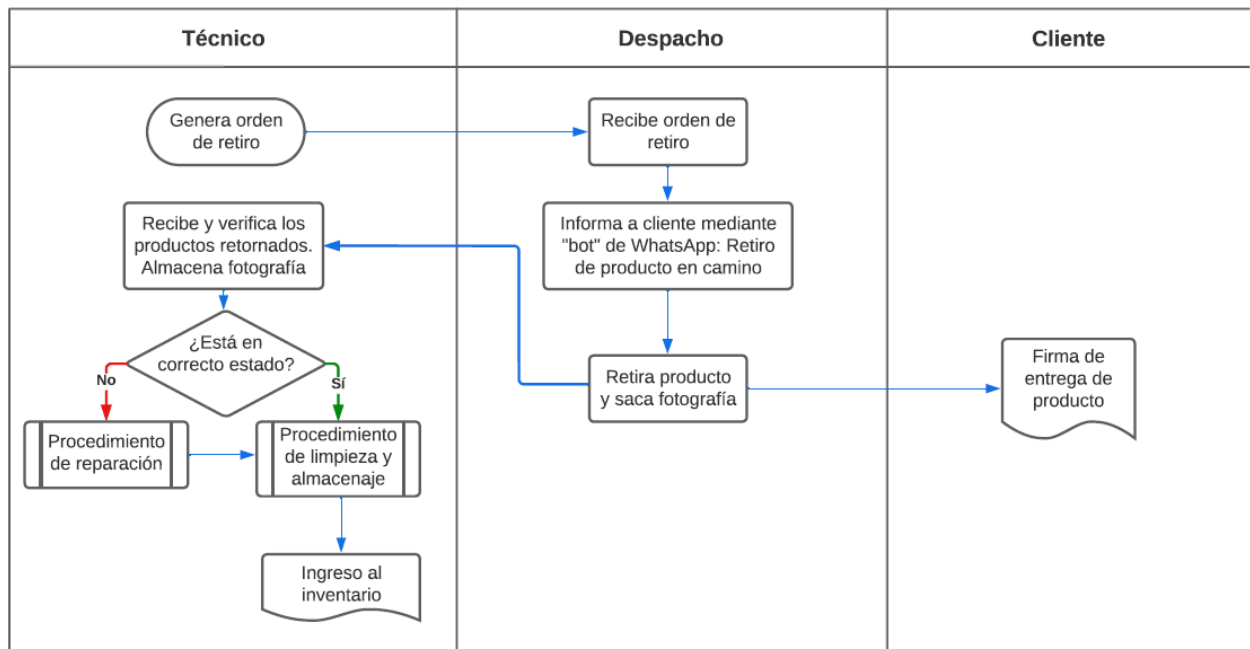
Técnico

Despacho

Cliente

Genera orden de retiro

Recibe orden de retiro

Informa a cliente mediante "bot" de WhatsApp: Retiro de producto en camino

Recibe y verifica los productos retornados. Almacena fotografía

¿Está en correcto estado?

No

Sí

Retira producto y saca fotografía

Firma de entrega de producto

Procedimiento de reparación

Procedimiento de limpieza y almacenaje

Ingreso al inventario